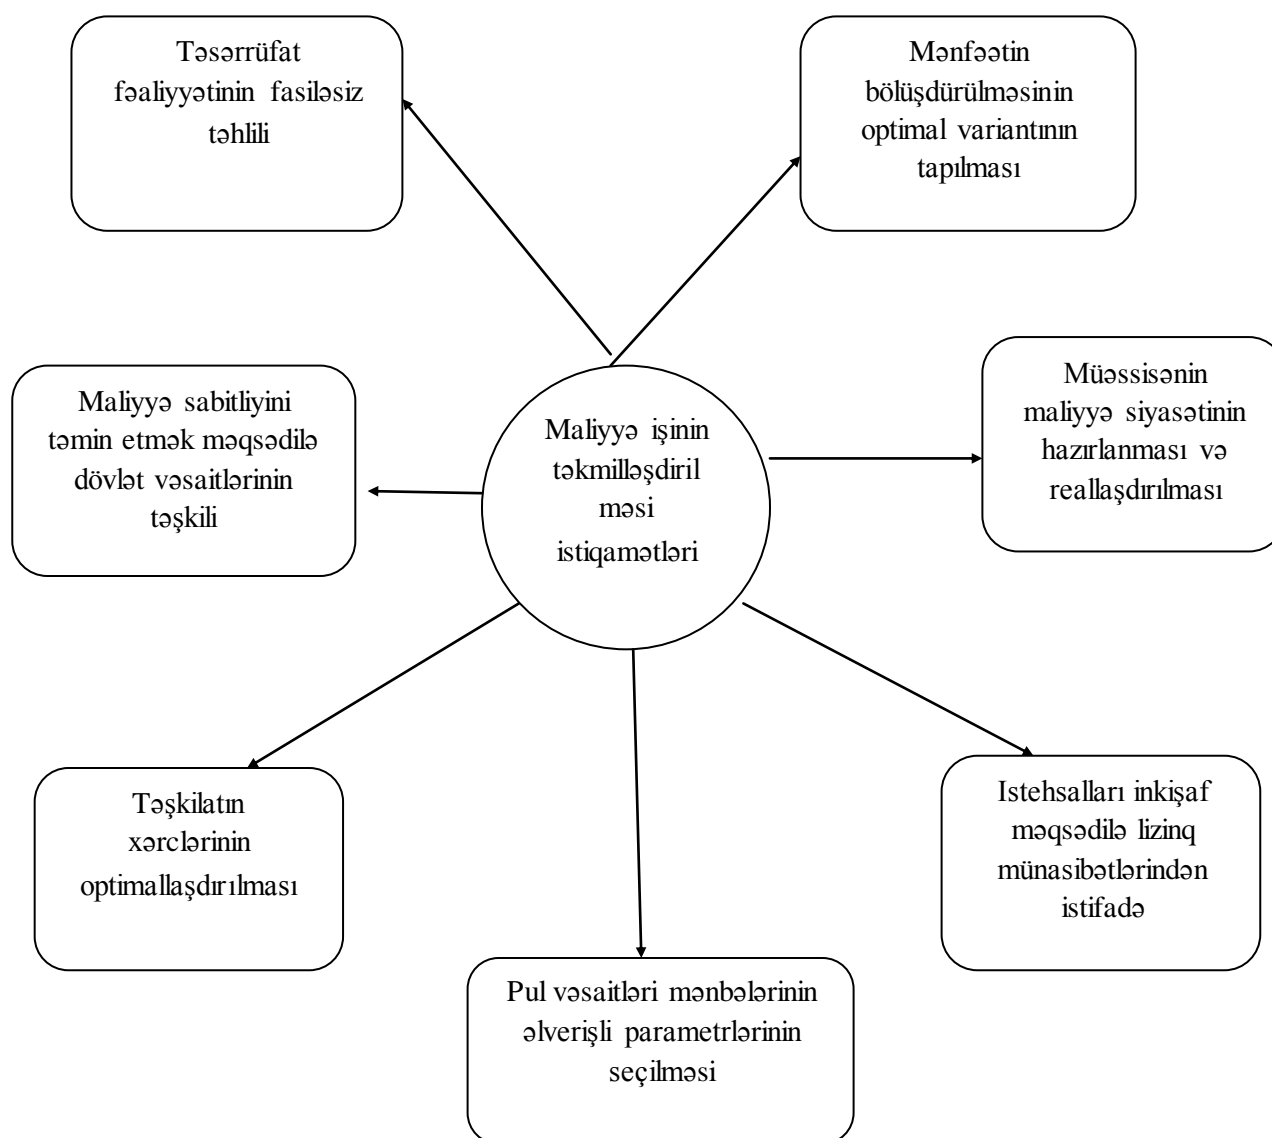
Təsərrüfat fəaliyyətinin fasiləsiz təhlili

Mənfəətin bölüşdürülməsinin optimal variantının tapılması

Maliyyə sabitliyini təmin etmək məqsədilə dövlət vəsaitlərinin təşkili

Maliyyə işinin təkmilləşdiril məsi istiqamətləri

Müəssisənin maliyyə siyasətinin hazırlanması və reallaşdırılması

Təşkilatın xərclərinin optimallaşdırılması

Istehsalları inkişaf məqsədilə lizinq münasibətlərindən istifadə

Pul vəsaitləri mənbələrinin əlverişli parametrlərinin seçilməsi